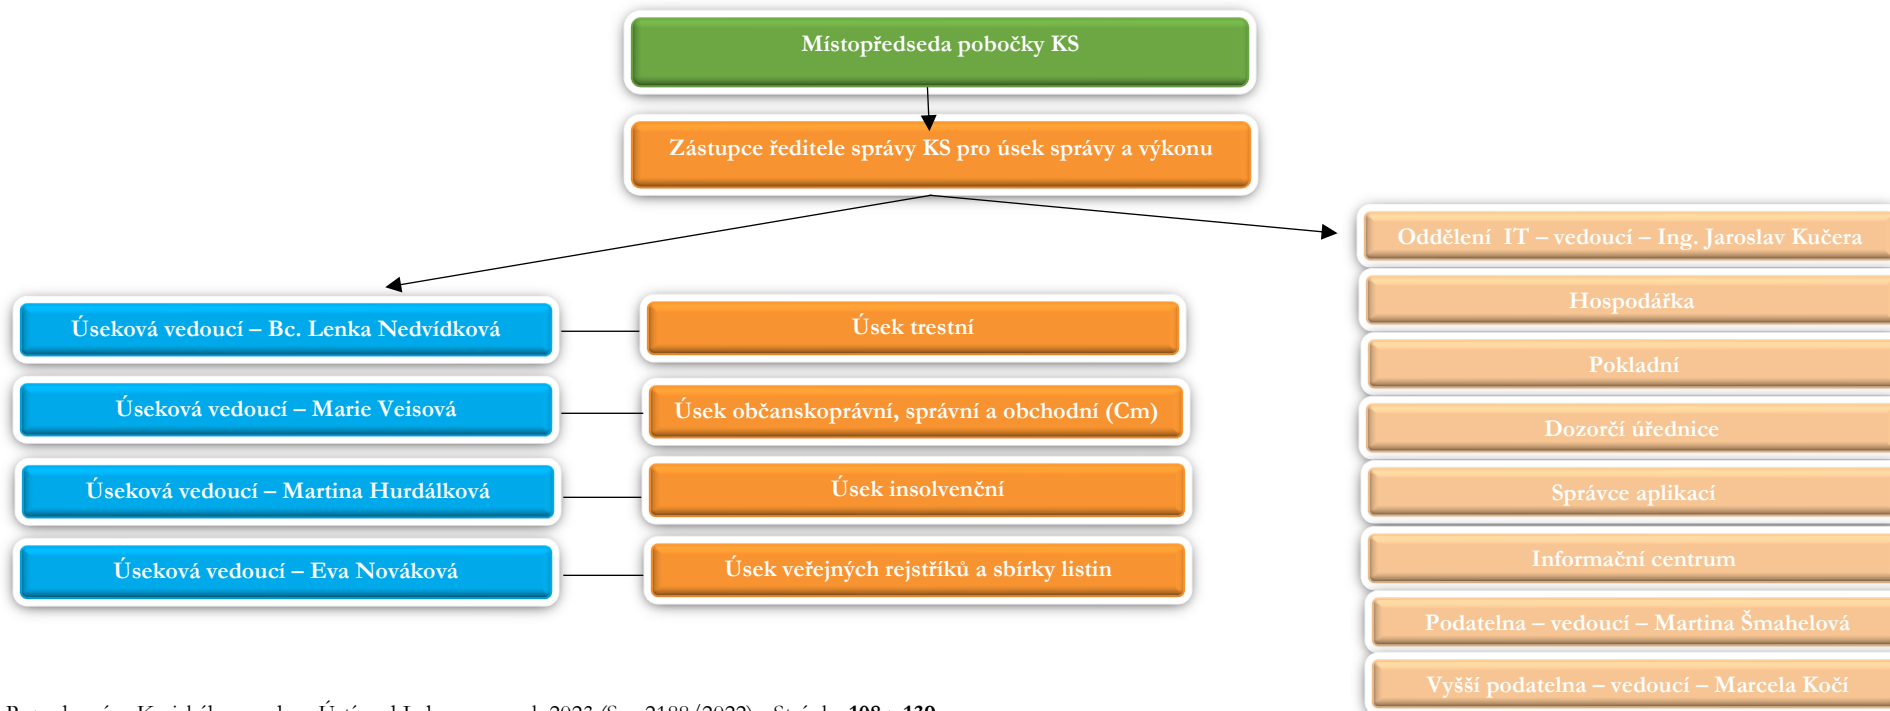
Místopředseda pobočky KS

Zástupce ředitele správy KS pro úsek správy a výkonu

Oddělení IT – vedoucí – Ing. Jaroslav Kučera

Hospodářka

Pokladní

Dozorčí úřednice

Správce aplikací

Informační centrum

Podatelna – vedoucí – Martina Šmahelová

Vyšší podatelna – vedoucí – Marcela Kočí

Úseková vedoucí – Bc. Lenka Nedvídková

Úsek trestní

Úseková vedoucí – Marie Veisová

Úsek občanskoprávní, správní a obchodní (Cm)

Úseková vedoucí – Martina Hurdálková

Úsek insolvenční

Úseková vedoucí – Eva Nováková

Úsek veřejných rejstříků a sbírky listin

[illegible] 2023 (S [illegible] 2188/2022) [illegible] 108 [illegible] 139